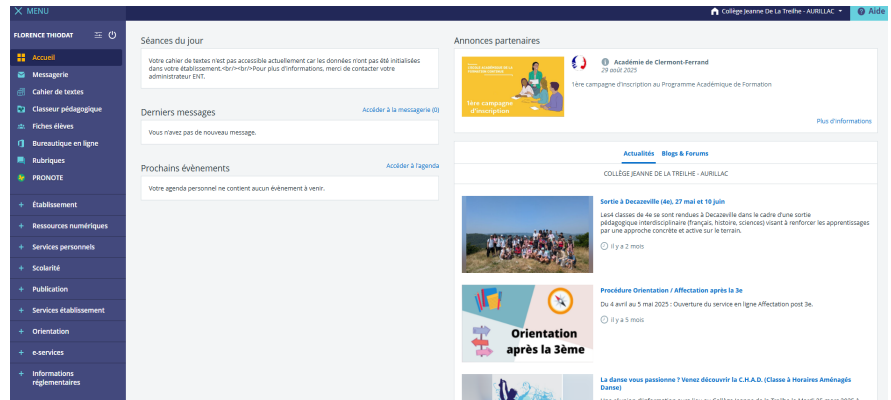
MENU

Collège Jeanne De La Treilhe - AURILLAC

Aide

FLORENCE THIODAT

Accueil

Messagerie

Cahier de textes

Classeur pédagogique

Fiches élèves

Bureautique en ligne

Rubriques

PRONOTE

+ Établissement

+ Ressources numériques

+ Services personnels

+ Scolarité

+ Publication

+ Services établissement

+ Orientation

+ e-services

+ Informations réglementaires

Séances du jour

Votre cahier de textes n'est pas accessible actuellement car les données n'ont pas été initialisées dans votre établissement.<br/><br/>Pour plus d'informations, merci de contacter votre administrateur ENT.

Derniers messages

Accéder à la messagerie (0)

Vous n'avez pas de nouveau message.

Prochains évènements

Accéder à l'agenda

Votre agenda personnel ne contient aucun évènement à venir.

Annonces partenaires

1ère campagne d'inscription

Académie de Clermont-Ferrand

29 août 2025

1ère campagne d'inscription au Programme Académique de Formation

Plus d'informations

Actualités Blogs & Forums

COLLÈGE JEANNE DE LA TREILHE - AURILLAC

Sortie à Decazeville (4e), 27 mai et 10 juin

Les4 classes de 4e se sont rendues à Decazeville dans le cadre d'une sortie pédagogique interdisciplinaire (français, histoire, sciences) visant à renforcer les apprentissages par une approche concrète et active sur le terrain.

Il y a 2 mois

Procédure Orientation / Affectation après la 3e

Du 4 avril au 5 mai 2025 : Ouverture du service en ligne Affectation post 3e.

Orientation après la 3ème

Il y a 5 mois

La danse vous passionne ? Venez découvrir la C.H.A.D. (Classe à Horaires Aménagés Danse)

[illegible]